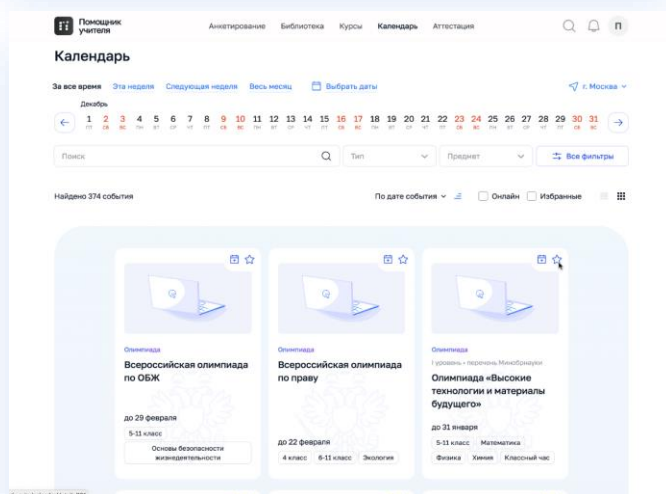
Помощник учителя

Анкетирование Библиотека Курсы Календарь Аттестация

П

Календарь

За все время Эта неделя Следующая неделя Весь месяц Выбрать даты г. Москва

Декабрь

| 1 | 2 | 3 | 4 | 5 | 6 | 7 | 8 | 9 | 10 | 11 | 12 | 13 | 14 | 15 | 16 | 17 | 18 | 19 | 20 | 21 | 22 | 23 | 24 | 25 | 26 | 27 | 28 | 29 | 30 | 31 |
|---|---|---|---|---|---|---|---|---|---|---|---|---|---|---|---|---|---|---|---|---|---|---|---|---|---|---|---|---|---|---|
| ПТ | СБ | ВС | ПН | ВТ | СР | ЧТ | ПТ | СБ | ВС | ПН | ВТ | СР | ЧТ | ПТ | СБ | ВС | ПН | ВТ | СР | ЧТ | ПТ | СБ | ВС | ПН | ВТ | СР | ЧТ | ПТ | СБ | ВС |

Поиск Тип Предмет Все фильтры

Найдено 374 события

По дате события Онлайн Избранные

Олимпиада
Всероссийская олимпиада по ОБЖ
до 29 февраля
5-11 класс
Основы безопасности жизнедеятельности

Олимпиада
Всероссийская олимпиада по праву
до 22 февраля
4 класс 8-11 класс Экология

Олимпиада
1 уровень - перечень Минобрнауки
Олимпиада «Высокие технологии и материалы будущего»
до 31 января
5-11 класс Математика
Физика Химия Классный час